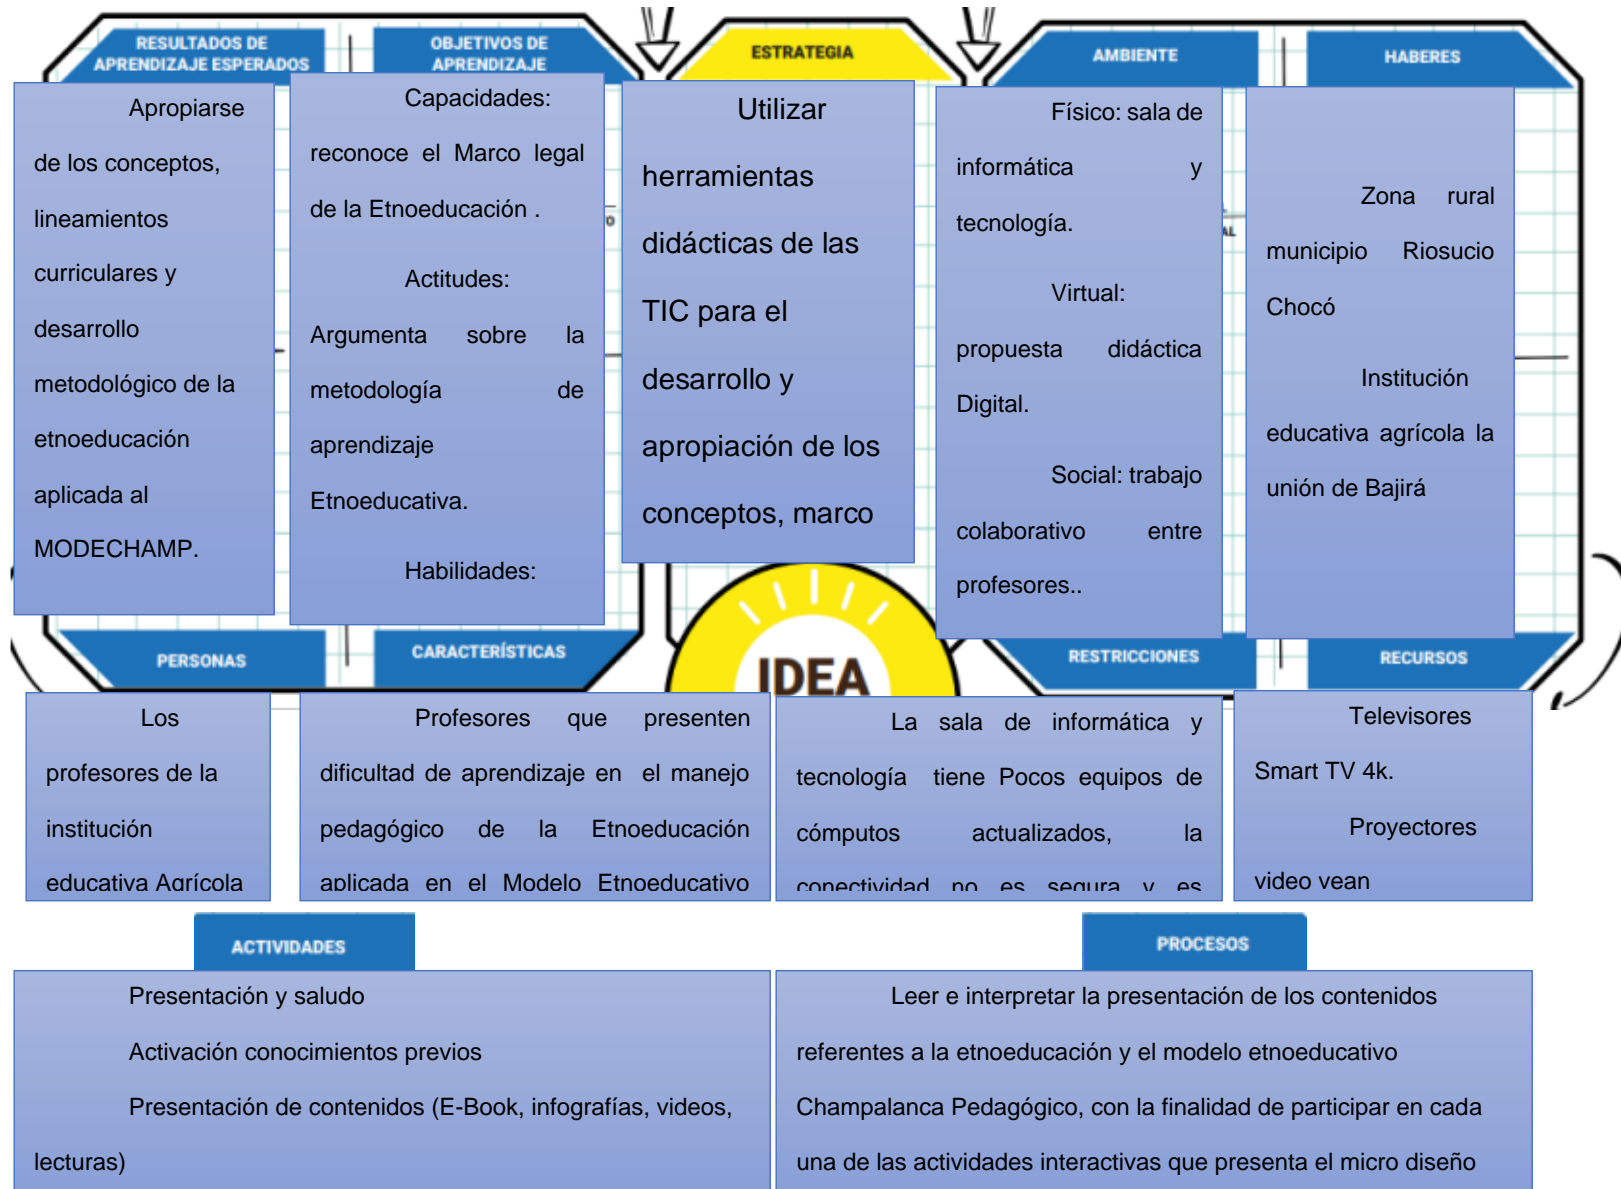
RESULTADOS DE APRENDIZAJE ESPERADOS

Apropiarse de los conceptos, lineamientos curriculares y desarrollo metodológico de la etnoeducación aplicada al MODECHAMP.

OBJETIVOS DE APRENDIZAJE

Capacidades: reconoce el Marco legal de la Etnoeducación .

Actitudes: Argumenta sobre la metodología de aprendizaje Etnoeducativa.

Habilidades:

ESTRATEGIA

Utilizar herramientas didácticas de las TIC para el desarrollo y apropiación de los conceptos, marco

AMBIENTE

Físico: sala de informática y tecnología.

Virtual: propuesta didáctica Digital.

Social: trabajo colaborativo entre profesores..

HABERES

Zona rural municipio Riosucio Chocó

Institución educativa agrícola la unión de Bajirá

PERSONAS

Los profesores de la institución educativa Agrícola

CARACTERÍSTICAS

Profesores que presenten dificultad de aprendizaje en el manejo pedagógico de la Etnoeducación aplicada en el Modelo Etnoeducativo

IDEA

RESTRICCIONES

La sala de informática y tecnología tiene Pocos equipos de cómputos actualizados, la conectividad no es segura y es

RECURSOS

Televisores Smart TV 4k.

Proyectores video vean

ACTIVIDADES

Presentación y saludo

Activación conocimientos previos

Presentación de contenidos (E-Book, infografías, videos, lecturas)

PROCESOS

Leer e interpretar la presentación de los contenidos referentes a la etnoeducación y el modelo etnoeducativo Champalanca Pedagógico, con la finalidad de participar en cada una de las actividades interactivas que presenta el micro diseño